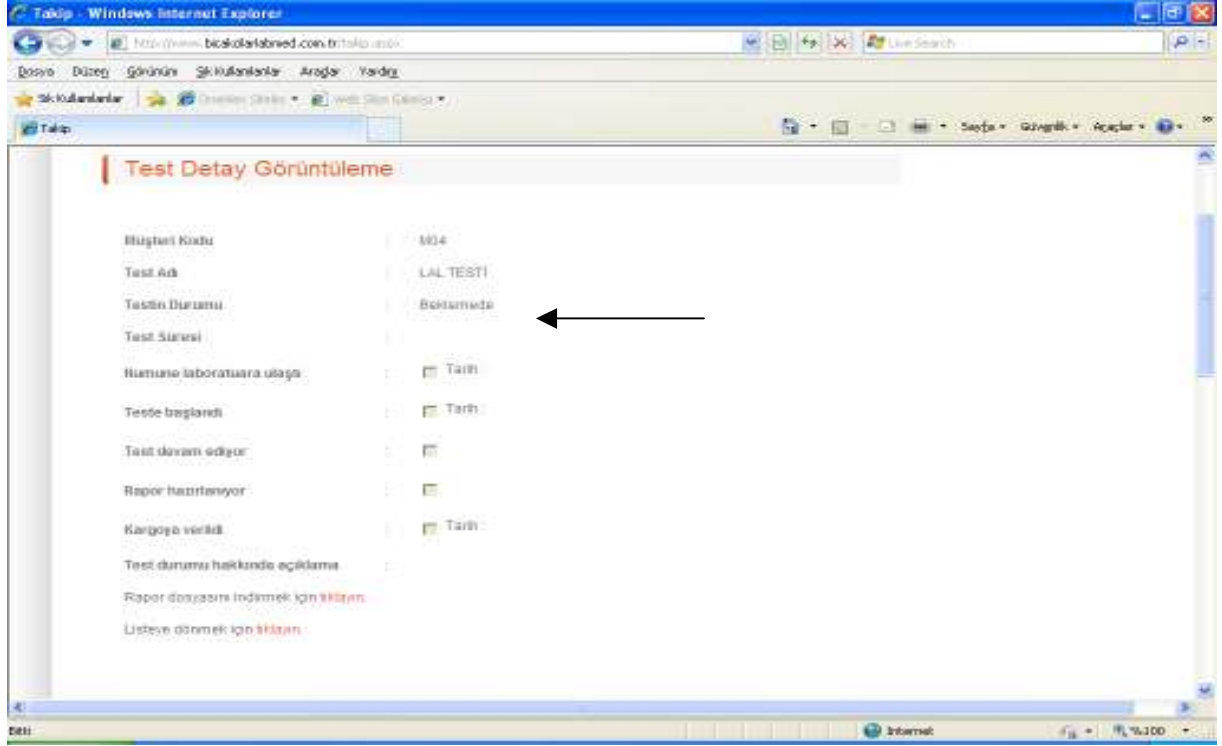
Takip - Windows Internet Explorer

http://www.bicakcilarlabmed.com.tr/takip.aspx

Live Search

Dosya Düzen Görünüm Sık Kullanılanlar Araçlar Yardım

Sık Kullanılanlar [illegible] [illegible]

Takip

Sayfa Güvenlik Araçlar

Test Detay Görüntüleme

Müşteri Kodu : M04

Test Adı : LAL TESTİ

Testin Durumu : Beklemede

Test Süresi :

Numune laboratuara ulaştı : Tarih :

Teste başlandı : Tarih :

Test devam ediyor :

Rapor hazırlanıyor :

Kargoya verildi : Tarih :

Test durumu hakkında açıklama :

Rapor dosyasını indirmek için tıklayın.

Listeye dönmek için tıklayın.

Bitti

Internet

%100